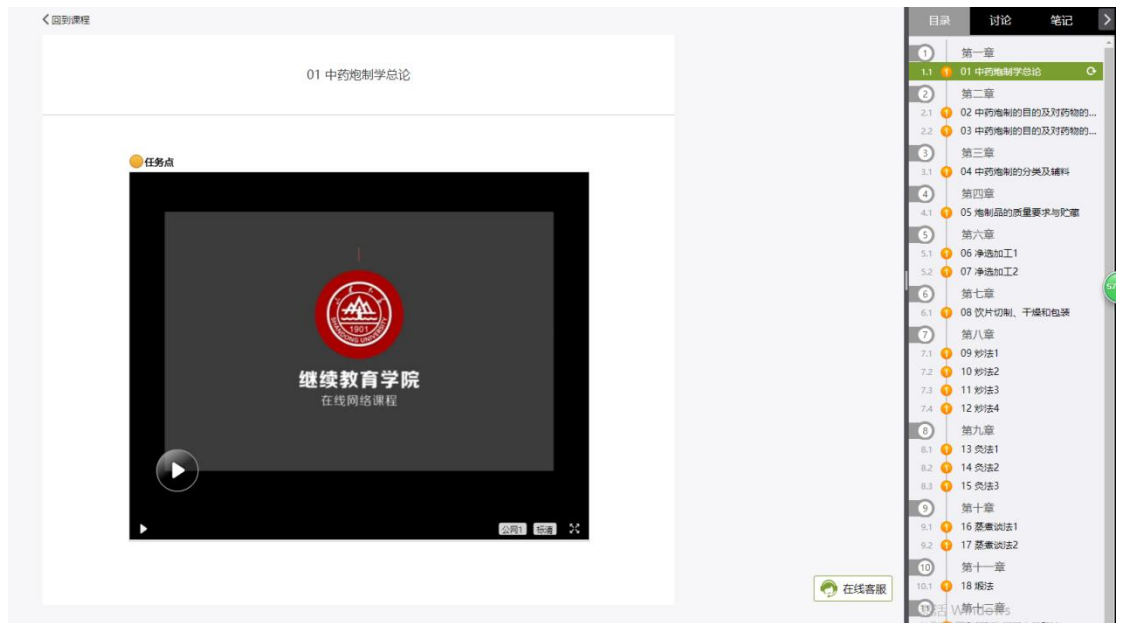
回到课程

01 中药炮制学总论

任务点

1901

SHANDONG UNIVERSITY

继续教育学院
在线网络课程

公网1 标清

在线客服

目录 讨论 笔记

1 第一章
1.1 01 中药炮制学总论
2 第二章
2.1 02 中药炮制的目的及对药物的...
2.2 03 中药炮制的目的及对药物的...
3 第三章
3.1 04 中药炮制的分类及辅料
4 第四章
4.1 05 炮制品的质量要求与贮藏
5 第六章
5.1 06 净选加工1
5.2 07 净选加工2
6 第七章
6.1 08 饮片切制、干燥和包装
7 第八章
7.1 09 炒法1
7.2 10 炒法2
7.3 11 炒法3
7.4 12 炒法4
8 第九章
8.1 13 炙法1
8.2 14 炙法2
8.3 15 炙法3
9 第十章
9.1 16 蒸煮法1
9.2 17 蒸煮法2
10 第十一章
10.1 18 煅法
11 第十二章

激活 Windows